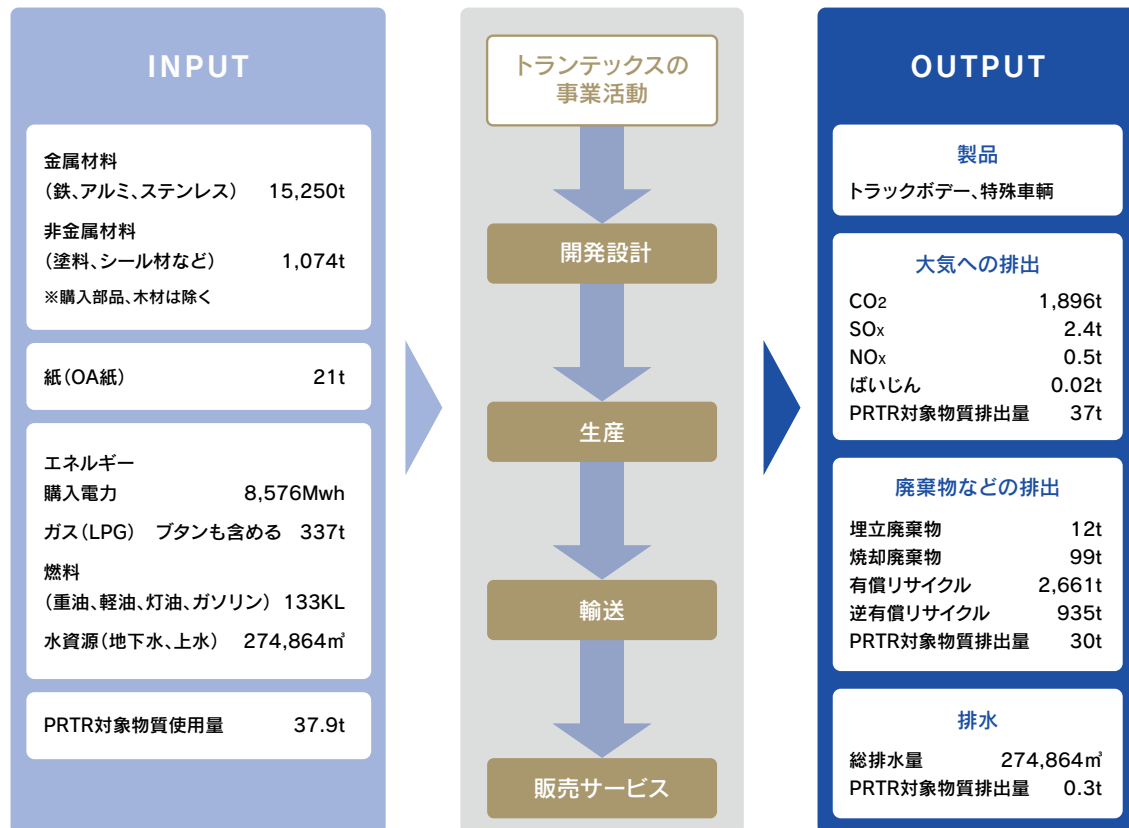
INPUT

金属材料
（鉄、アルミ、ステンレス） 15,250t
非金属材料
（塗料、シール材など） 1,074t
※購入部品、木材は除く

紙（OA紙） 21t

エネルギー
購入電力 8,576Mwh
ガス（LPG） ブタンも含める 337t
燃料
（重油、軽油、灯油、ガソリン） 133KL
水資源（地下水、上水） 274,864㎥

PRTR対象物質使用量 37.9t

トランテックスの事業活動

開発設計

生産

輸送

販売サービス

OUTPUT

製品
トラックボデー、特殊車輌

大気への排出
$CO_2$ 1,896t
$SO_X$ 2.4t
$NO_X$ 0.5t
ばいじん 0.02t
PRTR対象物質排出量 37t

廃棄物などの排出
埋立廃棄物 12t
焼却廃棄物 99t
有償リサイクル 2,661t
逆有償リサイクル 935t
PRTR対象物質排出量 30t

排水
総排水量 274,864㎥
PRTR対象物質排出量 0.3t